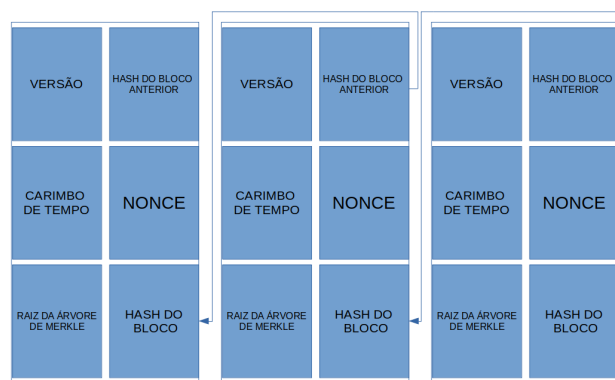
VERSÃO

HASH DO BLOCO ANTERIOR

CARIMBO DE TEMPO

NONCE

RAIZ DA ÁRVORE DE MERKLE

HASH DO BLOCO

VERSÃO

HASH DO BLOCO ANTERIOR

CARIMBO DE TEMPO

NONCE

RAIZ DA ÁRVORE DE MERKLE

HASH DO BLOCO

VERSÃO

HASH DO BLOCO ANTERIOR

CARIMBO DE TEMPO

NONCE

RAIZ DA ÁRVORE DE MERKLE

HASH DO BLOCO